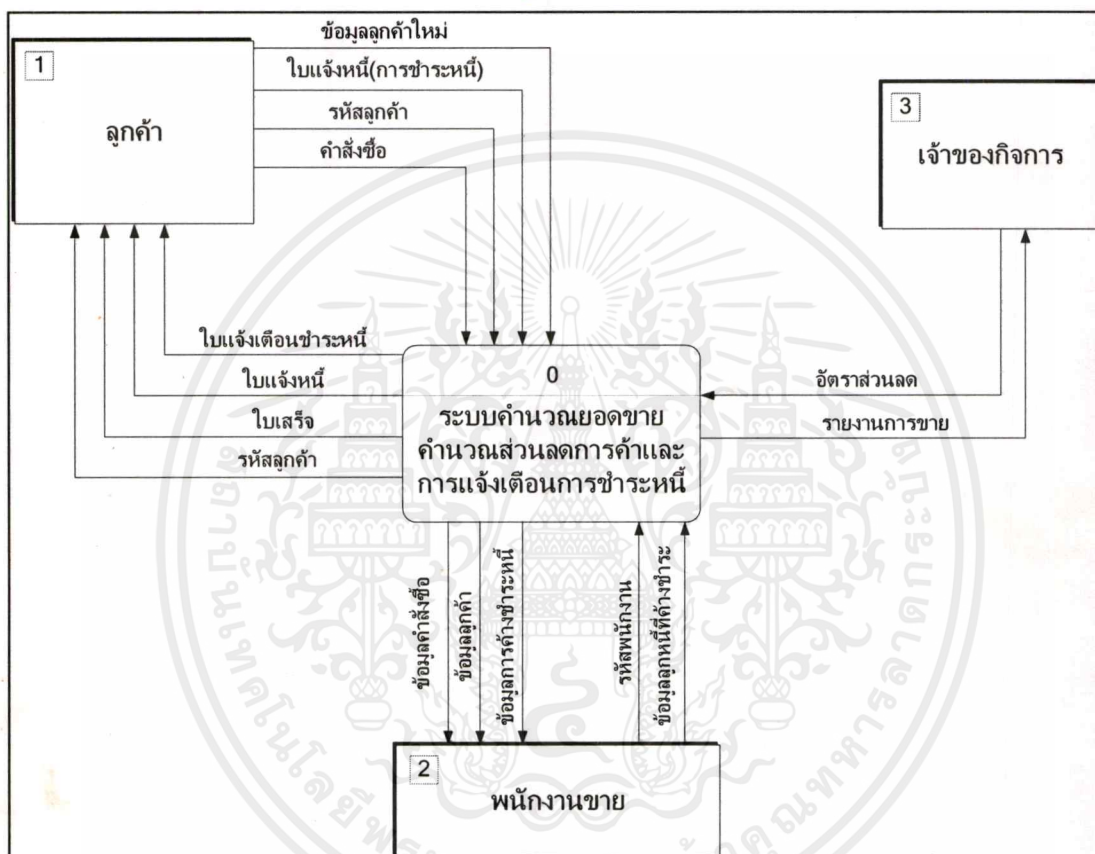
1

ลูกค้า

ข้อมูลลูกค้าใหม่

ใบแจ้งหนี้(การชำระหนี้)

รหัสลูกค้า

คำสั่งซื้อ

3

เจ้าของกิจการ

ใบแจ้งเตือนชำระหนี้

ใบแจ้งหนี้

ใบเสร็จ

รหัสลูกค้า

0

ระบบคำนวณยอดขาย คำนวณส่วนลดการค้าและการแจ้งเตือนการชำระหนี้

อัตราส่วนลด

รายงานการขาย

ข้อมูลคำสั่งซื้อ

ข้อมูลลูกค้า

ข้อมูลการค้างชำระหนี้

รหัสพนักงาน

ข้อมูลลูกหนี้ที่ค้างชำระ

2

พนักงานขาย